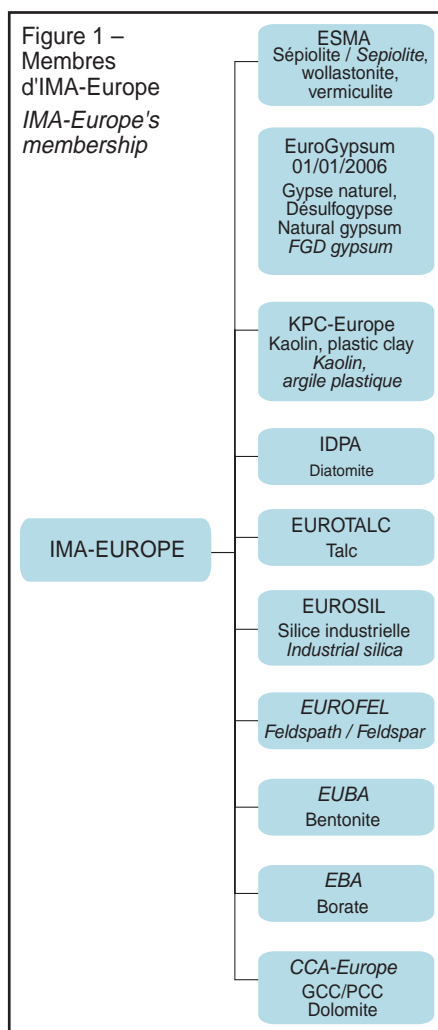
Figure 1 – Membres d'IMA-Europe

IMA-Europe's membership

IMA-EUROPE

ESMA
Sépiolite / Sepiolite, wollastonite, vermiculite

EuroGypsum
01/01/2006
Gypse naturel, Désulfogypse
Natural gypsum
FGD gypsum

KPC-Europe
Kaolin, plastic clay
Kaolin, argile plastique

IDPA
Diatomite

EUROTALC
Talc

EUROSIL
Silice industrielle
Industrial silica

EUROFEL
Feldspath / Feldspar

EUBA
Bentonite

EBA
Borate

CCA-Europe
GCC/PCC
Dolomite